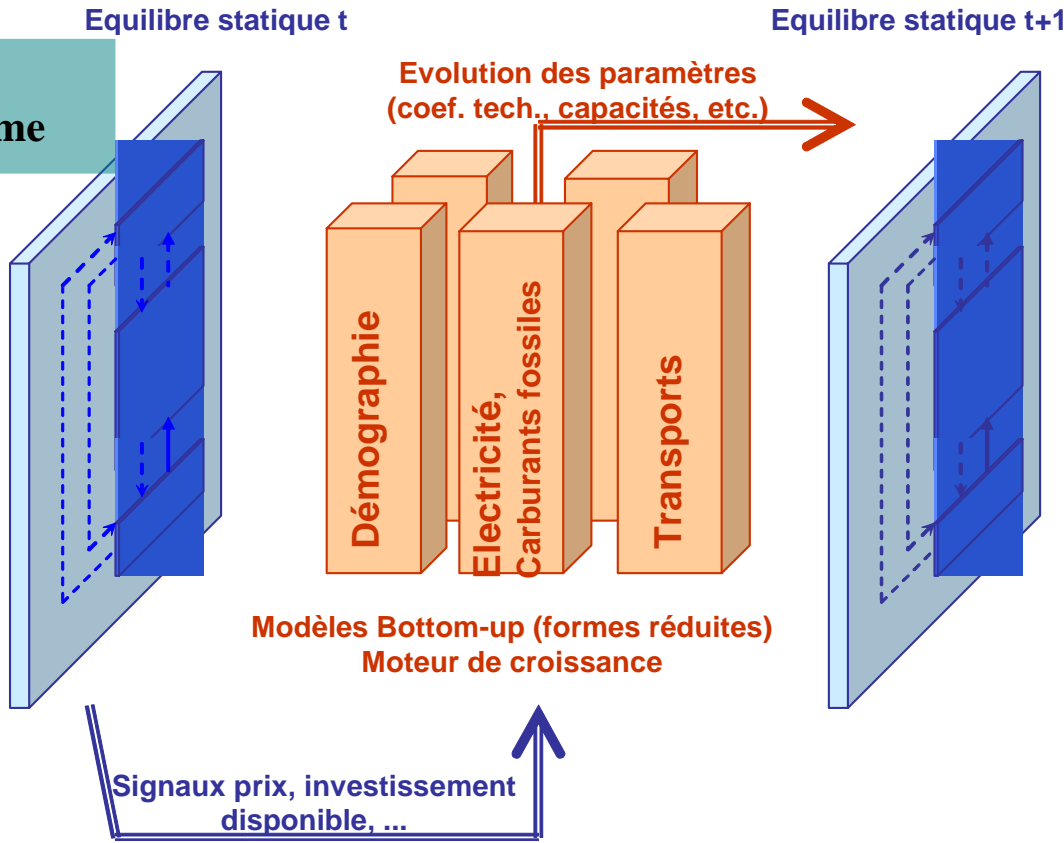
Equilibre statique t

Equilibre statique t+1

me

Evolution des paramètres (coef. tech., capacités, etc.)

Démographie

Electricité, Carburants fossiles

Transports

Modèles Bottom-up (formes réduites)
Moteur de croissance

Signaux prix, investissement disponible, ...